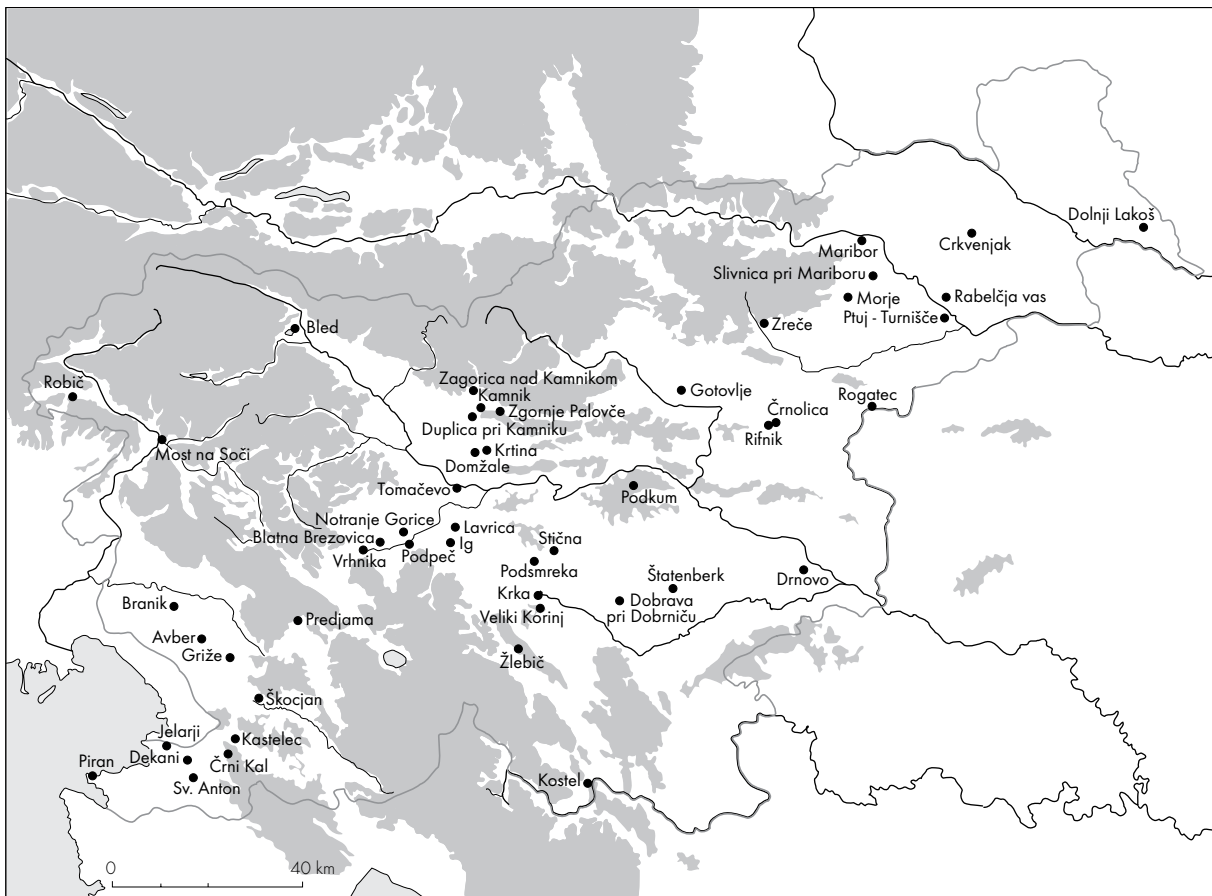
Dolnji Lakoš
Crkvenjak
Maribor
Slivnica pri Mariboru
Morje
Rabelčja vas
Ptuj - Turnišče
Zreče
Bled
Robič
Zagorica nad Kamnikom
Kamnik
Zgornje Palovče
Duplica pri Kamniku
Gotovlje
Rogatec
Črnolica
Rifnik
Most na Soči
Krtina
Domžale
Tomačevo
Podkum
Notranje Gorice
Blatna Brezovica
Lavrica
Ig
Vrhnika
Podpeč
Stična
Podsmreka
Štatenberk
Drnovo
Krka
Dobrava pri Dobrniču
Veliki Korinj
Branik
Predjama
Avber
Griže
Žlebič
Škocjan
Jelarji
Kastelec
Dekani
Črni Kal
Piran
Sv. Anton
Kostel
0
40 km